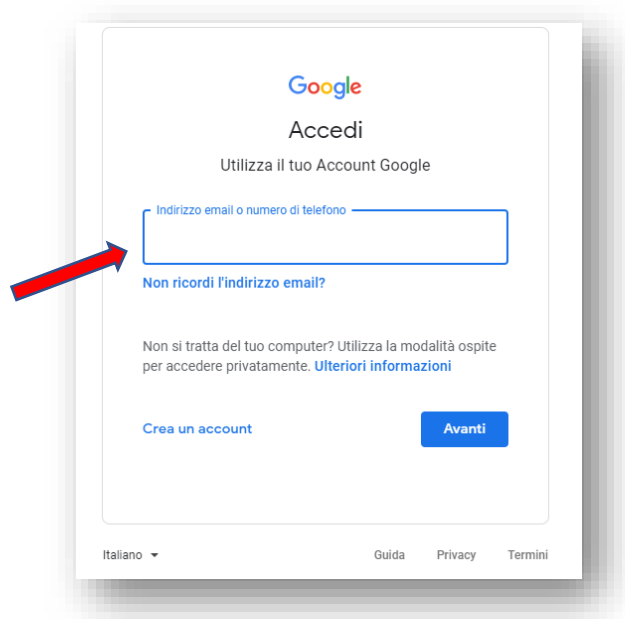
Google

Accedi

Utilizza il tuo Account Google

Indirizzo email o numero di telefono

Non ricordi l'indirizzo email?

Non si tratta del tuo computer? Utilizza la modalità ospite per accedere privatamente. Ulteriori informazioni

Crea un account

Avanti

Italiano

Guida

Privacy

Termini